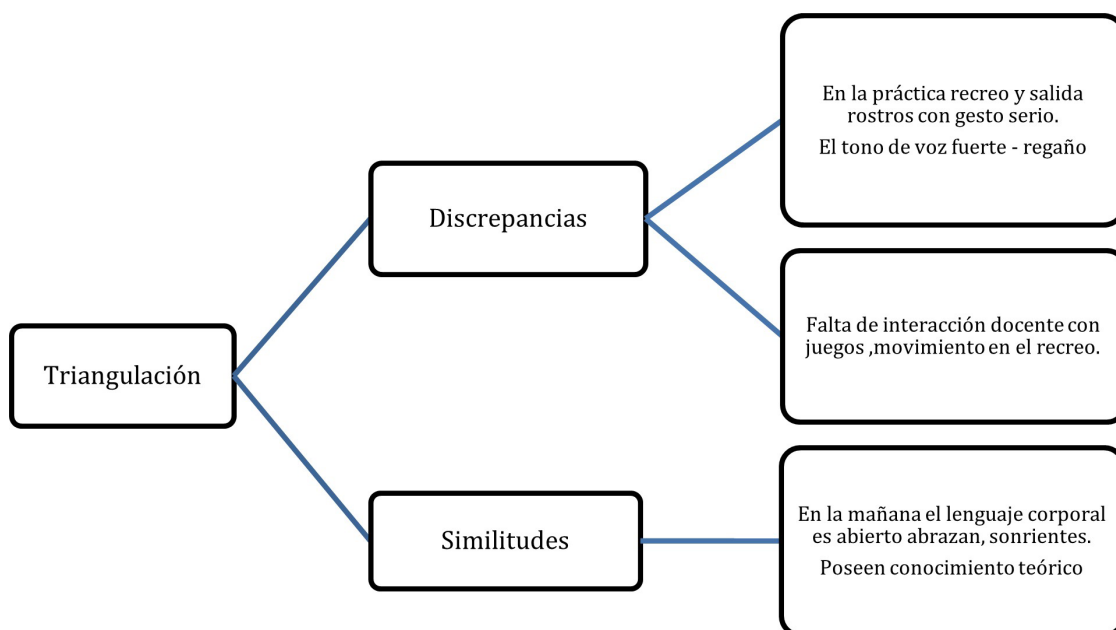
Triangulación

Discrepancias

En la práctica recreo y salida rostros con gesto serio.

El tono de voz fuerte - regaño

Falta de interacción docente con juegos ,movimiento en el recreo.

Similitudes

En la mañana el lenguaje corporal es abierto abrazan, sonrientes.

Poseen conocimiento teórico